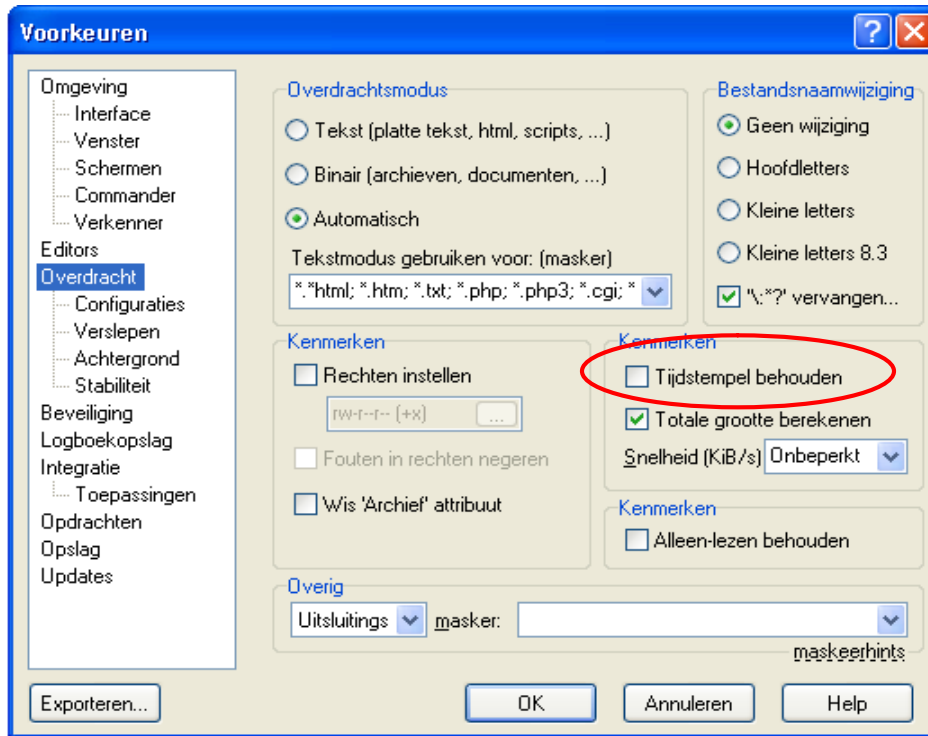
Voorkeuren

Omgeving
Interface
Venster
Schermen
Commander
Verkenner
Editors
Overdracht
Configuraties
Verslepen
Achtergrond
Stabiliteit
Beveiliging
Logboekopslag
Integratie
Toepassingen
Opdrachten
Opslag
Updates

Overdrachtsmodus
Tekst (platte tekst, html, scripts, ...)
Binair (archieven, documenten, ...)
Automatisch
Tekstmodus gebruiken voor: (masker)
*.*html; *.htm; *.txt; *.php; *.php3; *.cgi; *

Bestandsnaamwijziging
Geen wijziging
Hoofdletters
Kleine letters
Kleine letters 8.3
'\:*?' vervangen...

Kenmerken
Rechten instellen
rw-r--r-- (+x)
...
Fouten in rechten negeren
Wis 'Archief' attribuut

Kenmerken
Tijdstempel behouden
Totale grootte berekenen
Snelheid (KiB/s) Onbeperkt

Kenmerken
Alleen-lezen behouden

Overig
Uitsluitings masker:
maskeerhints

Exporteren...
OK
Annuleren
Help